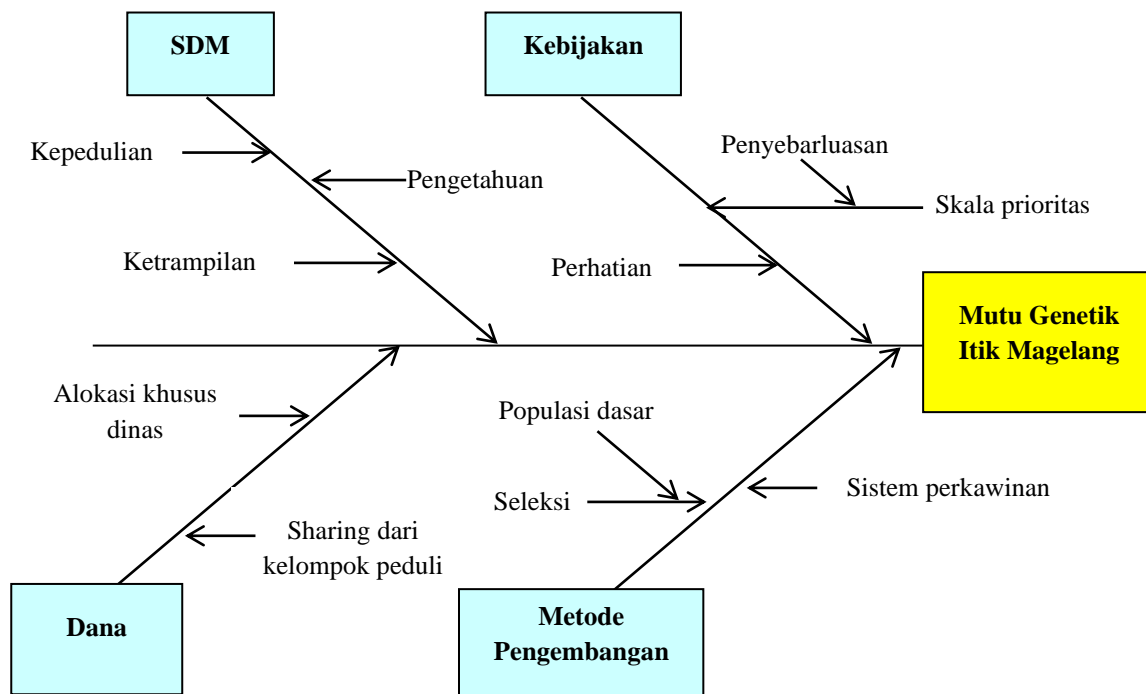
SDM

Kebijakan

Kepedulian

Pengetahuan

Penyebarluasan

Skala prioritas

Ketrampilan

Perhatian

Mutu Genetik Itik Magelang

Alokasi khusus dinas

Populasi dasar

Seleksi

Sistem perkawinan

Sharing dari kelompok peduli

Dana

Metode Pengembangan